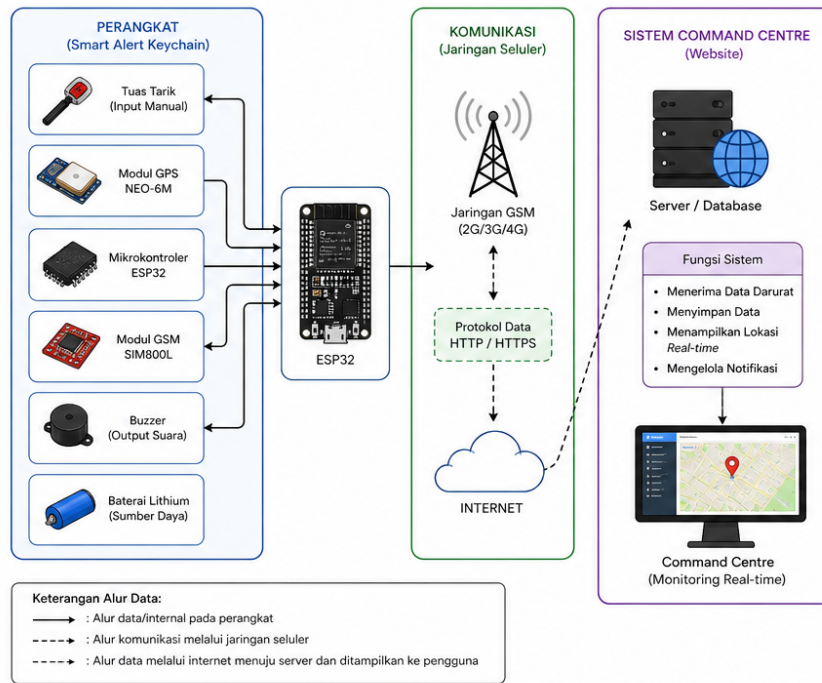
PERANGKAT
(Smart Alert Keychain)

Tuas Tarik
(Input Manual)

Modul GPS
NEO-6M

Mikrokontroler
ESP32

Modul GSM
SIM800L

Buzzer
(Output Suara)

Baterai Lithium
(Sumber Daya)

ESP32

KOMUNIKASI
(Jaringan Seluler)

Jaringan GSM
(2G/3G/4G)

Protokol Data
HTTP / HTTPS

INTERNET

SISTEM COMMAND CENTRE
(Website)

Server / Database

Fungsi Sistem

- Menerima Data Darurat
- Menyimpan Data
- Menampilkan Lokasi *Real-time*
- Mengelola Notifikasi

Command Centre
(Monitoring Real-time)

Keterangan Alur Data:
: Alur data/internal pada perangkat
: Alur komunikasi melalui jaringan seluler
: Alur data melalui internet menuju server dan ditampilkan ke pengguna